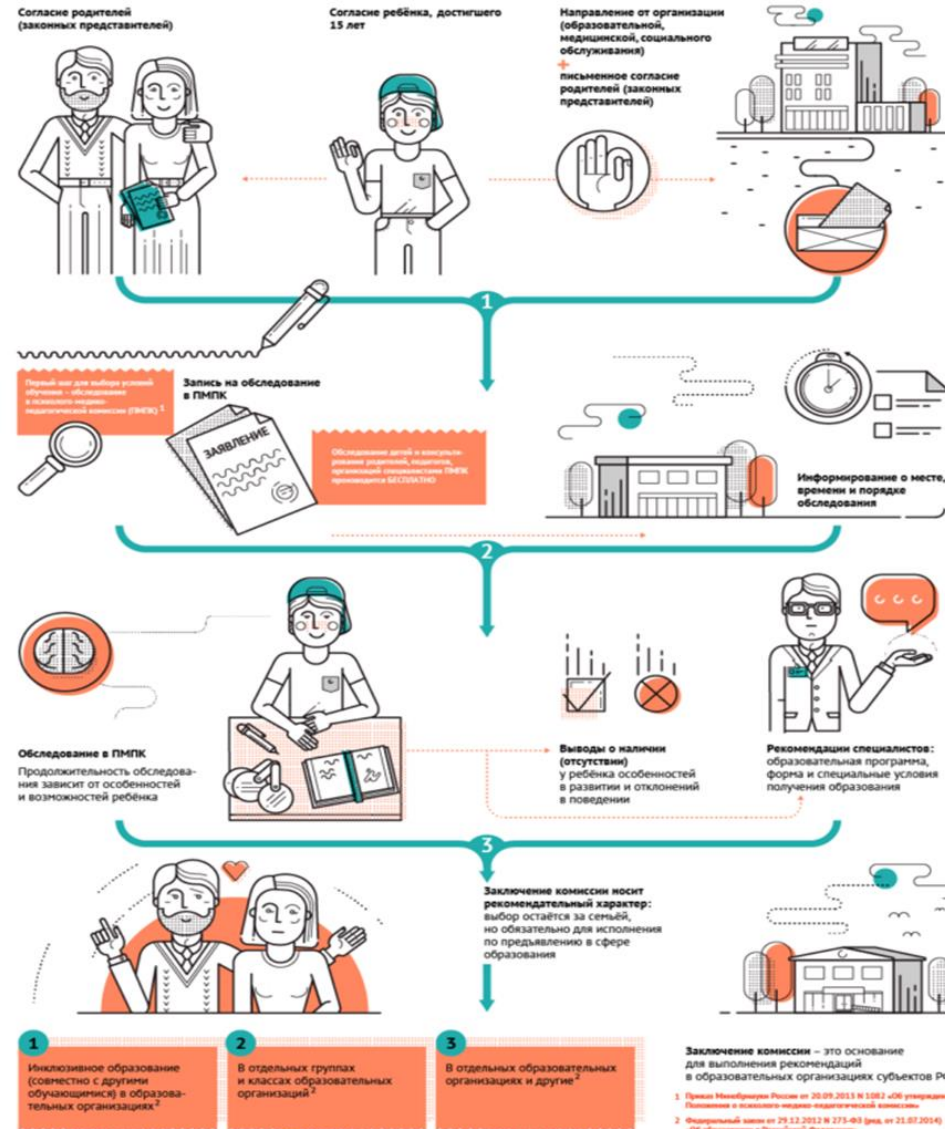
Согласие родителей (законных представителей)

Согласие ребёнка, достигшего 15 лет

Направление от организации (образовательной, медицинской, социального обслуживания)
+
письменное согласие родителей (законных представителей)

1

Первый шаг для выбора условий обучения – обследование в психолого-медико-педагогической комиссии (ПМПК) $^1$

Запись на обследование в ПМПК

ЗАЯВЛЕНИЕ

Обследование детей и консультирование родителей, педагогов, организаций специалистами ПМПК проводится БЕСПЛАТНО

Информирование о месте, времени и порядке обследования

2

Обследование в ПМПК

Продолжительность обследования зависит от особенностей и возможностей ребёнка

Выводы о наличии (отсутствии) у ребёнка особенностей в развитии и отклонений в поведении

Рекомендации специалистов: образовательная программа, форма и специальные условия получения образования

3

Заключение комиссии носит рекомендательный характер: выбор остаётся за семьёй, но обязательно для исполнения по предъявлению в сфере образования

1
Инклюзивное образование (совместно с другими обучающимися) в образовательных организациях $^2$

2
В отдельных группах и классах образовательных организаций $^2$

3
В отдельных образовательных организациях и другие $^2$

Заключение комиссии – это основание для выполнения рекомендаций в образовательных организациях субъектов Р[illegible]

1 Приказ Минобрнауки России от 20.09.2013 N 1082 «Об утвержд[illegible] Положения о психолого-медико-педагогической комиссии»
2 Федеральный закон от 29.12.2012 N 273-ФЗ (ред. от 21.07.2014) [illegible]